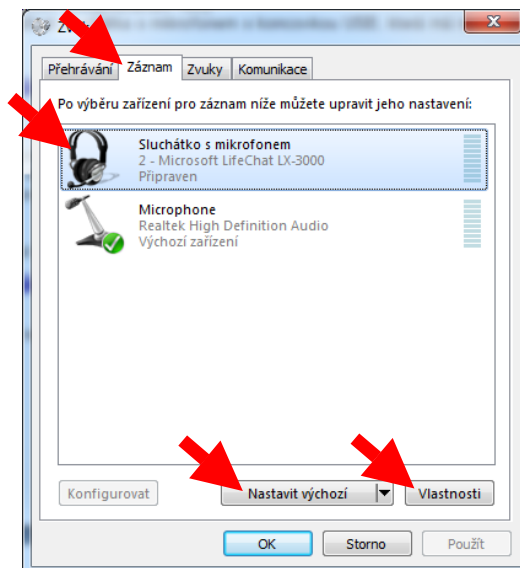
Zvu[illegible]

Přehrávání | Záznam | Zvuky | Komunikace

Po výběru zařízení pro záznam níže můžete upravit jeho nastavení:

Sluchátko s mikrofonem
2 - Microsoft LifeChat LX-3000
Připraven

Microphone
Realtek High Definition Audio
Výchozí zařízení

Konfigurovat | Nastavit výchozí | Vlastnosti

OK | Storno | Použít